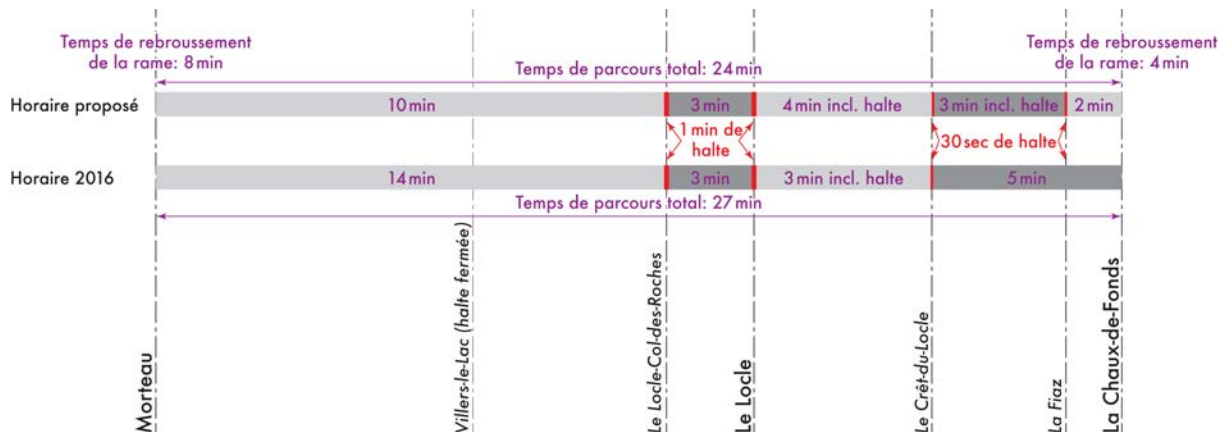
Temps de rebroussement de la rame: 8 min

Temps de parcours total: 24 min

Temps de rebroussement de la rame: 4 min

Horaire proposé

10 min

3 min

4 min incl. halte

3 min incl. halte

2 min

1 min de halte

30 sec de halte

Horaire 2016

14 min

3 min

3 min incl. halte

5 min

Temps de parcours total: 27 min

Morteau

Villers-le-Lac (halte fermée)

Le Locle-Col-des-Roches

Le Locle

Le Crêt-du-Locle

La Fiaz

La Chaux-de-Fonds